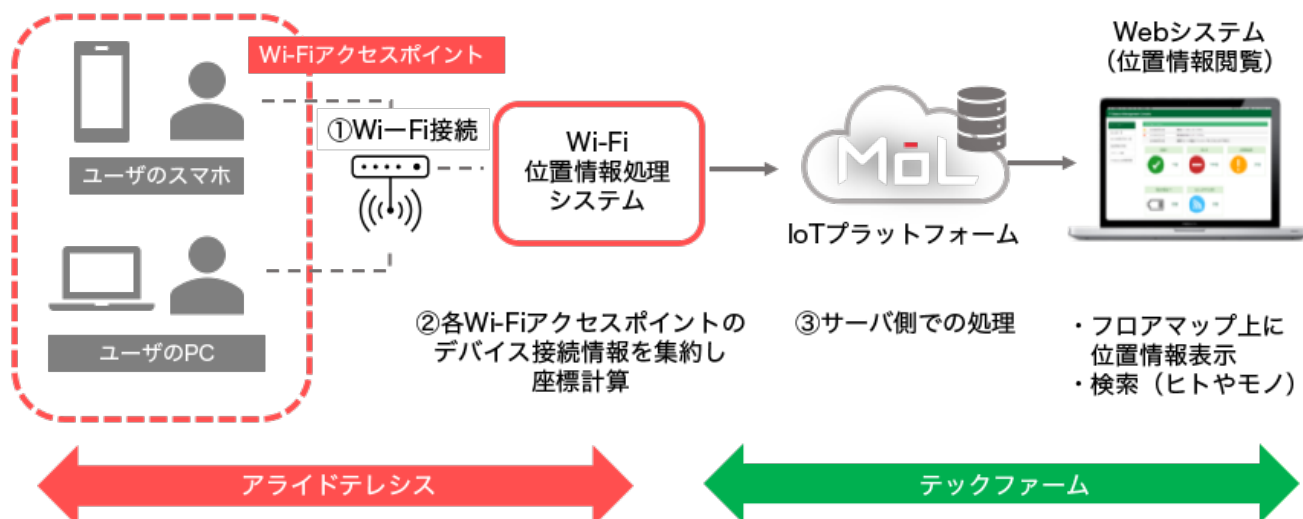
Wi-Fiアクセスポイント

ユーザのスマホ

ユーザのPC

①Wiー Fi接続

Wi-Fi
位置情報処理
システム

MoL

IoTプラットフォーム

Webシステム
（位置情報閲覧）

②各Wi-Fiアクセスポイントのデバイス接続情報を集約し座標計算

③サーバ側での処理

・フロアマップ上に位置情報表示
・検索（ヒトやモノ）

アライドテレシス

テックファーム